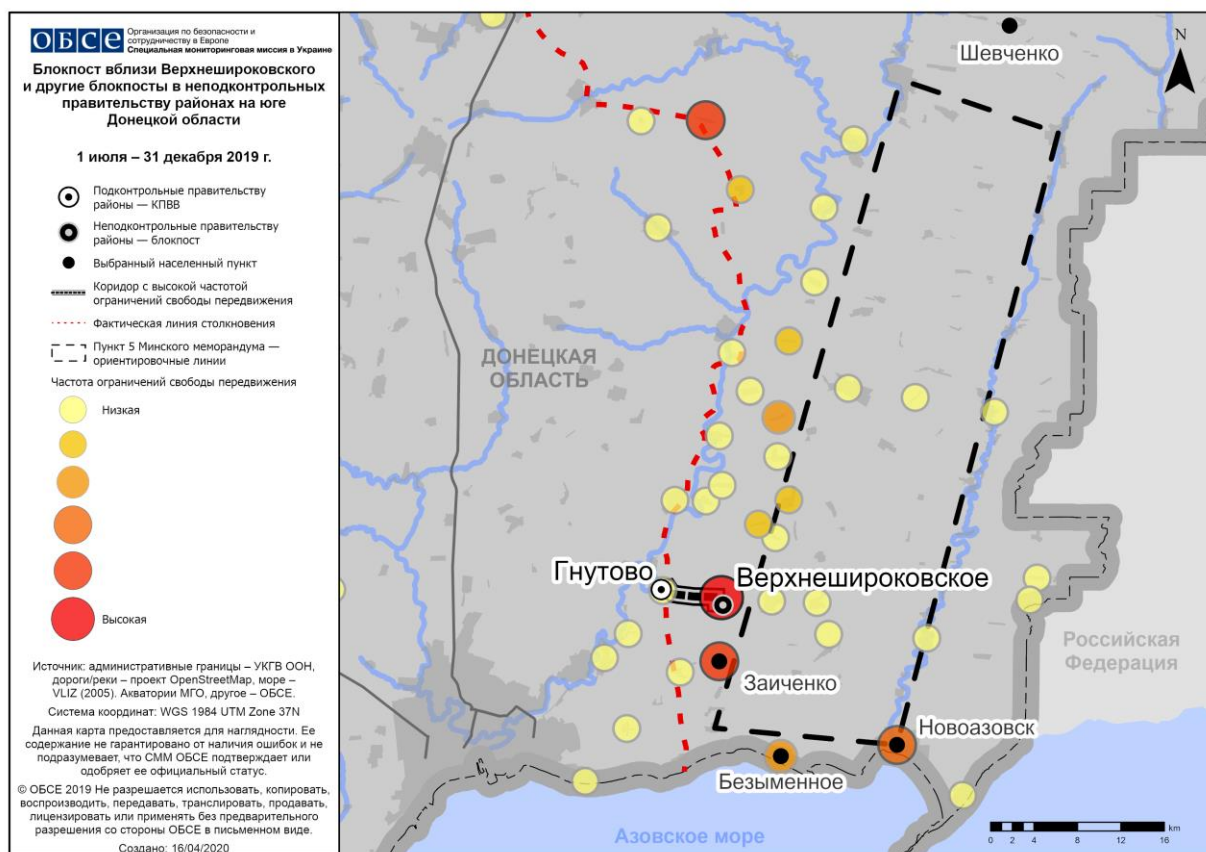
ОБСЕ Организация по безопасности и сотрудничеству в Европе
Специальная мониторинговая миссия в Украине

Блокпост вблизи Верхнеширокoвского и другие блокпосты в неподконтрольных правительству районах на юге Донецкой области

1 июля – 31 декабря 2019 г.

Подконтрольные правительству районы — КПВВ
Неподконтрольные правительству районы — блокпост
Выбранный населенный пункт
Коридор с высокой частотой ограничений свободы передвижения
Фактическая линия столкновения
Пункт 5 Минского меморандума — ориентировочные линии

Частота ограничений свободы передвижения
Низкая
Высокая

Источник: административные границы – УКГВ ООН, дороги/реки – проект OpenStreetMap, море – VLIZ (2005). Акватории МГО, другое – ОБСЕ.
Система координат: WGS 1984 UTM Zone 37N
Данная карта предоставляется для наглядности. Ее содержание не гарантировано от наличия ошибок и не подразумевает, что СММ ОБСЕ подтверждает или одобряет ее официальный статус.
© ОБСЕ 2019 Не разрешается использовать, копировать, воспроизводить, передавать, транслировать, продавать, лицензировать или применять без предварительного разрешения со стороны ОБСЕ в письменном виде.
Создано: 16/04/2020

N
Шевченко
ДОНЕЦКАЯ ОБЛАСТЬ
Гнутово
Верхнеширокoвское
Заиченко
Новоазовск
Безыменное
Российская Федерация
Азовское море
0 2 4 8 12 16 km